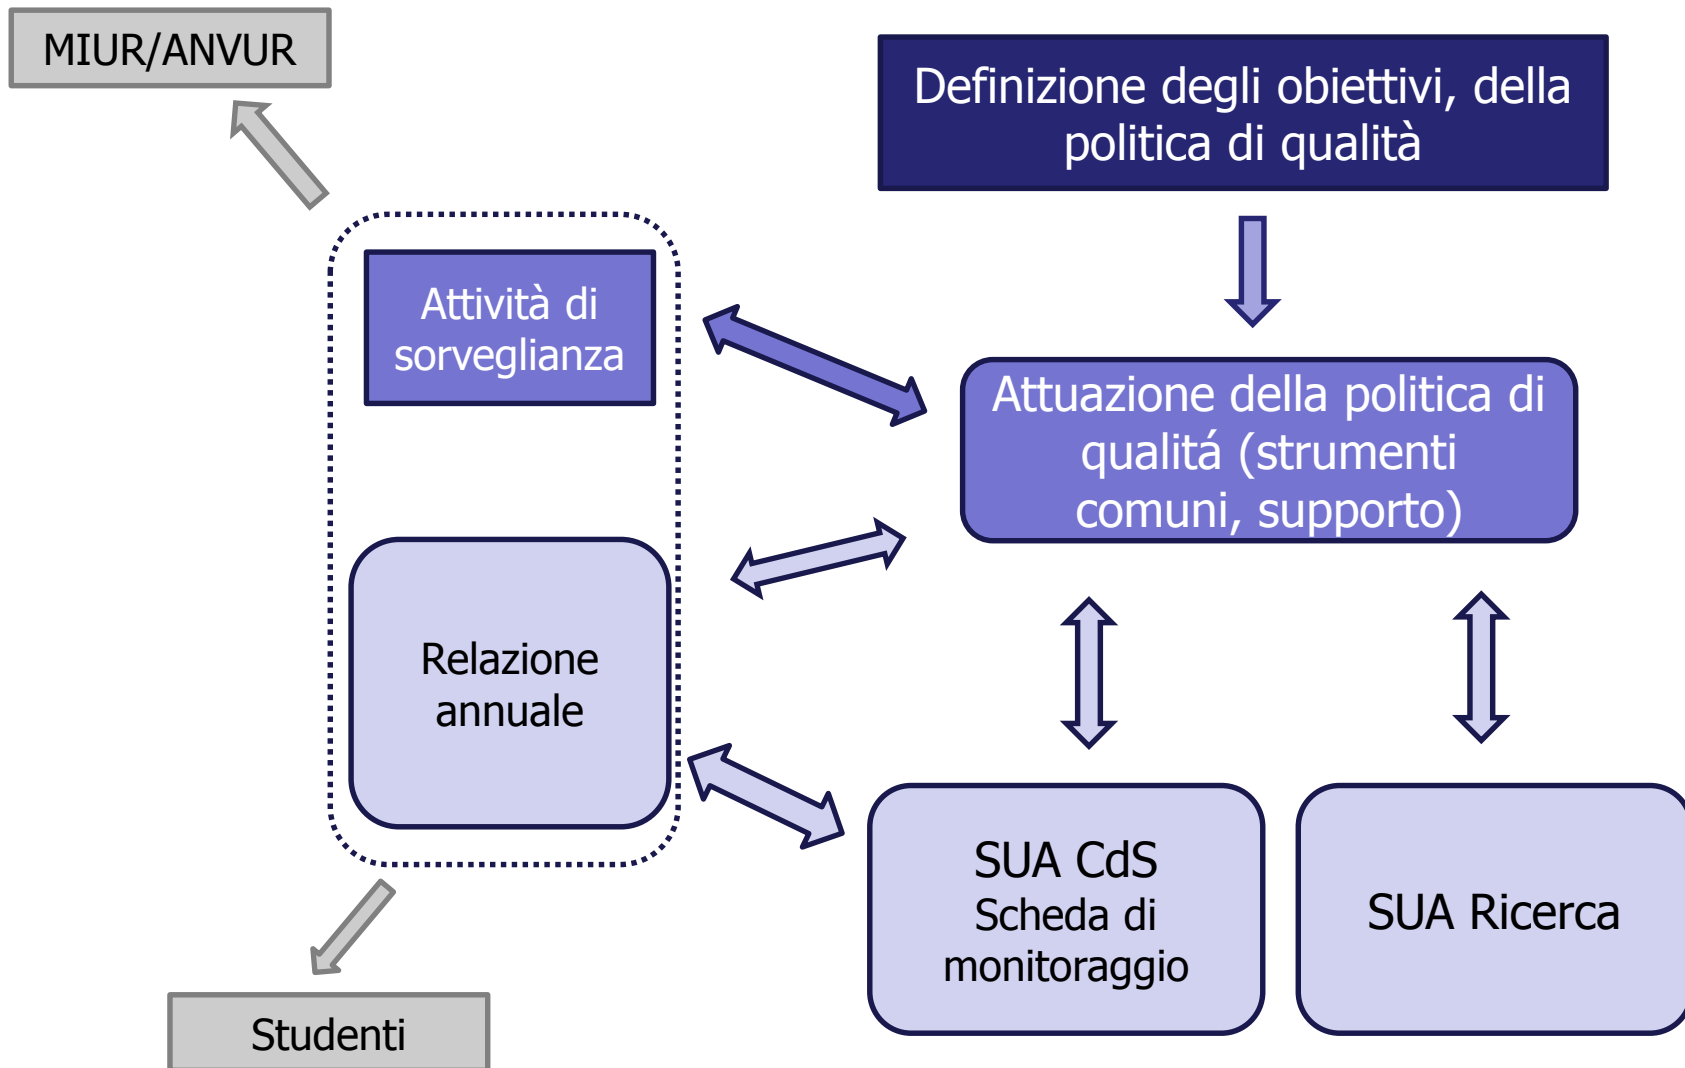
MIUR/ANVUR

Definizione degli obiettivi, della politica di qualità

Attività di sorveglianza

Attuazione della politica di qualitá (strumenti comuni, supporto)

Relazione annuale

SUA CdS
Scheda di monitoraggio

SUA Ricerca

Studenti